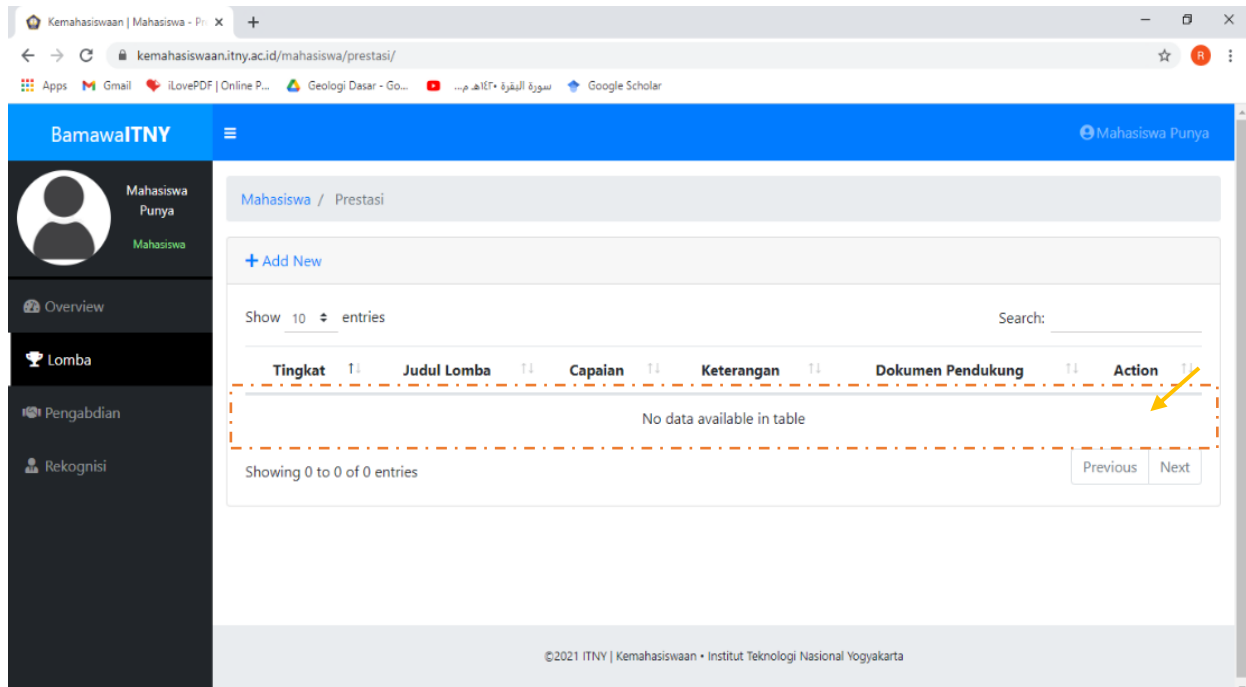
Kemahasiswaan | Mahasiswa - Pr ×

kemahasiswaan.itny.ac.id/mahasiswa/prestasi/

Apps Gmail iLovePDF | Online P... Geologi Dasar - Go... سورة البقرة ١٤٢٠هـ م... Google Scholar

BamawaITNY

Mahasiswa Punya

Mahasiswa Punya

Mahasiswa

Overview

Lomba

Pengabdian

Rekognisi

Mahasiswa / Prestasi

+ Add New

Show 10 entries

Search:

| Tingkat | Judul Lomba | Capaian | Keterangan | Dokumen Pendukung | Action |
|---|---|---|---|---|---|
| No data available in table | | | | | |

Showing 0 to 0 of 0 entries

Previous Next

©2021 ITNY | Kemahasiswaan • Institut Teknologi Nasional Yogyakarta